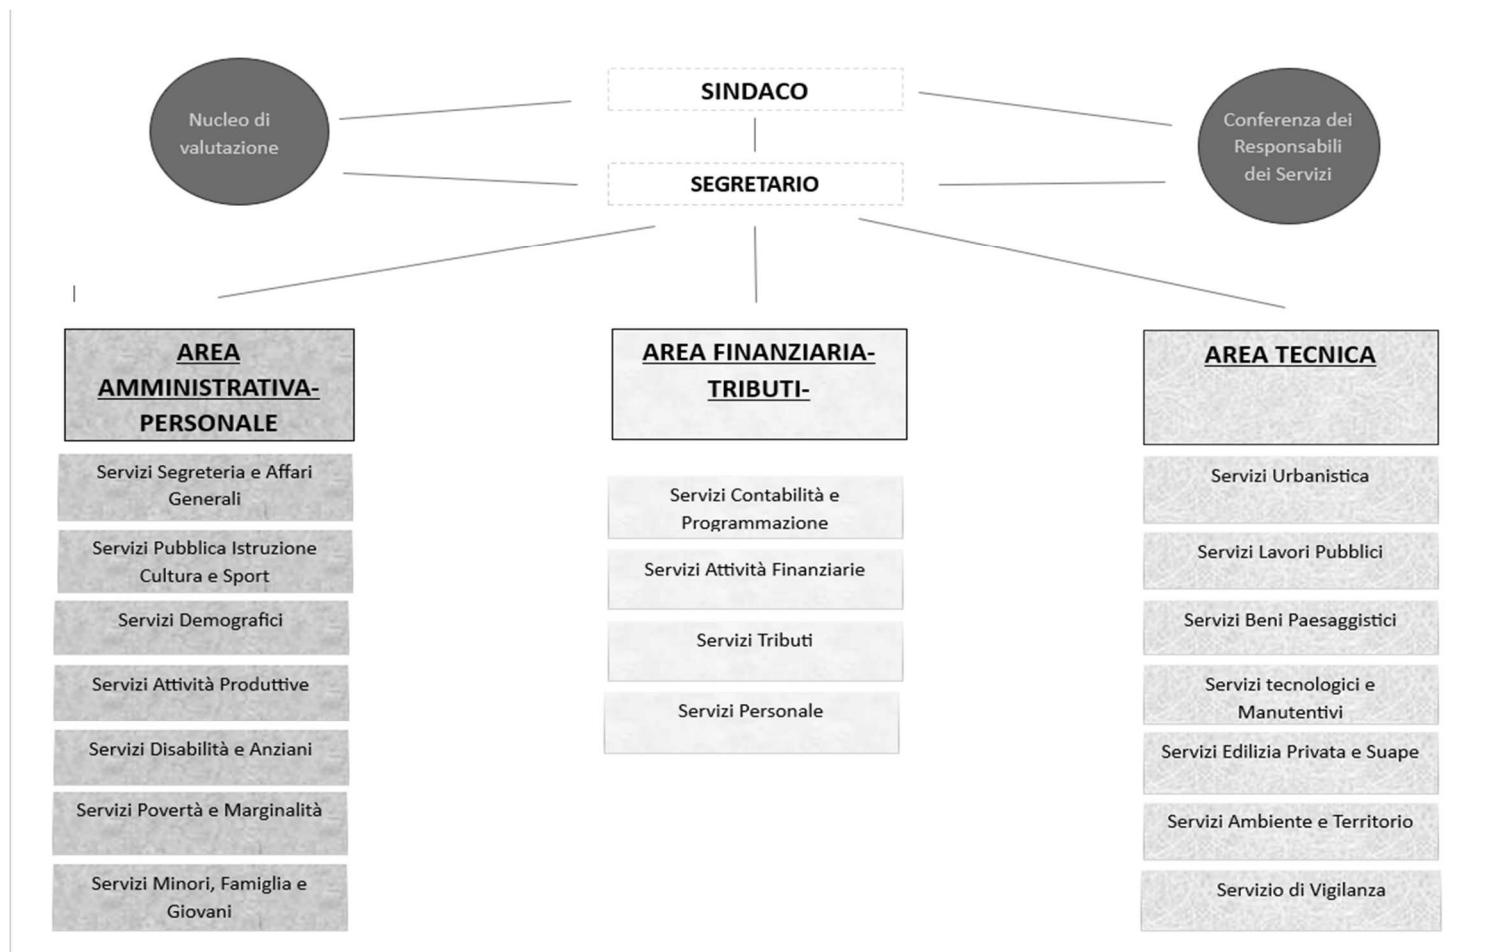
Nucleo di valutazione

SINDACO

Conferenza dei Responsabili dei Servizi

SEGRETARIO

AREA AMMINISTRATIVA-PERSONALE

Servizi Segreteria e Affari Generali

Servizi Pubblica Istruzione Cultura e Sport

Servizi Demografici

Servizi Attività Produttive

Servizi Disabilità e Anziani

Servizi Povertà e Marginalità

Servizi Minori, Famiglia e Giovani

AREA FINANZIARIA-TRIBUTI-

Servizi Contabilità e Programmazione

Servizi Attività Finanziarie

Servizi Tributi

Servizi Personale

AREA TECNICA

Servizi Urbanistica

Servizi Lavori Pubblici

Servizi Beni Paesaggistici

Servizi tecnologici e Manutentivi

Servizi Edilizia Privata e Suape

Servizi Ambiente e Territorio

Servizio di Vigilanza